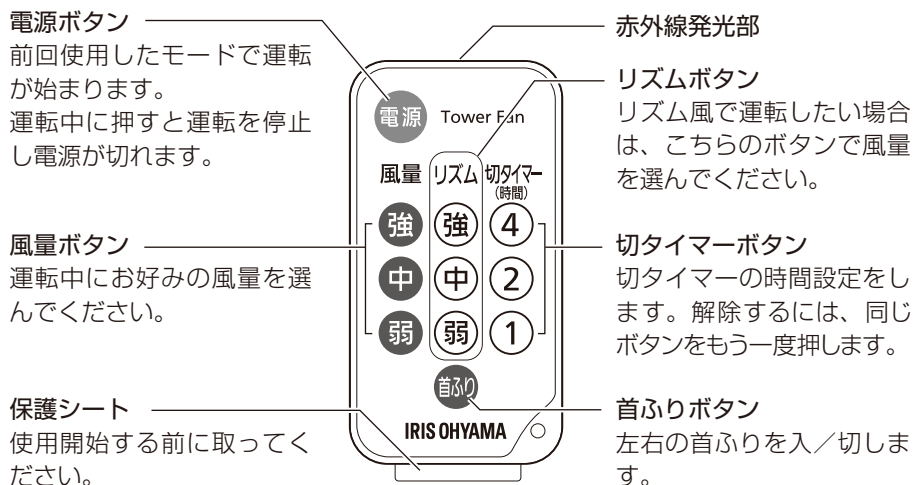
電源ボタン
前回使用したモードで運転が始まります。
運転中に押すと運転を停止し電源が切れます。

風量ボタン
運転中にお好みの風量を選んでください。

保護シート
使用開始する前に取ってください。

電源 Tower Fan

風量 リズム 切タイマー (時間)

強 強 4
中 中 2
弱 弱 1

首ふり

IRIS OHYAMA

赤外線発光部

リズムボタン
リズム風で運転したい場合は、こちらのボタンで風量を選んでください。

切タイマーボタン
切タイマーの時間設定をします。解除するには、同じボタンをもう一度押します。

首ふりボタン
左右の首ふりを入／切します。